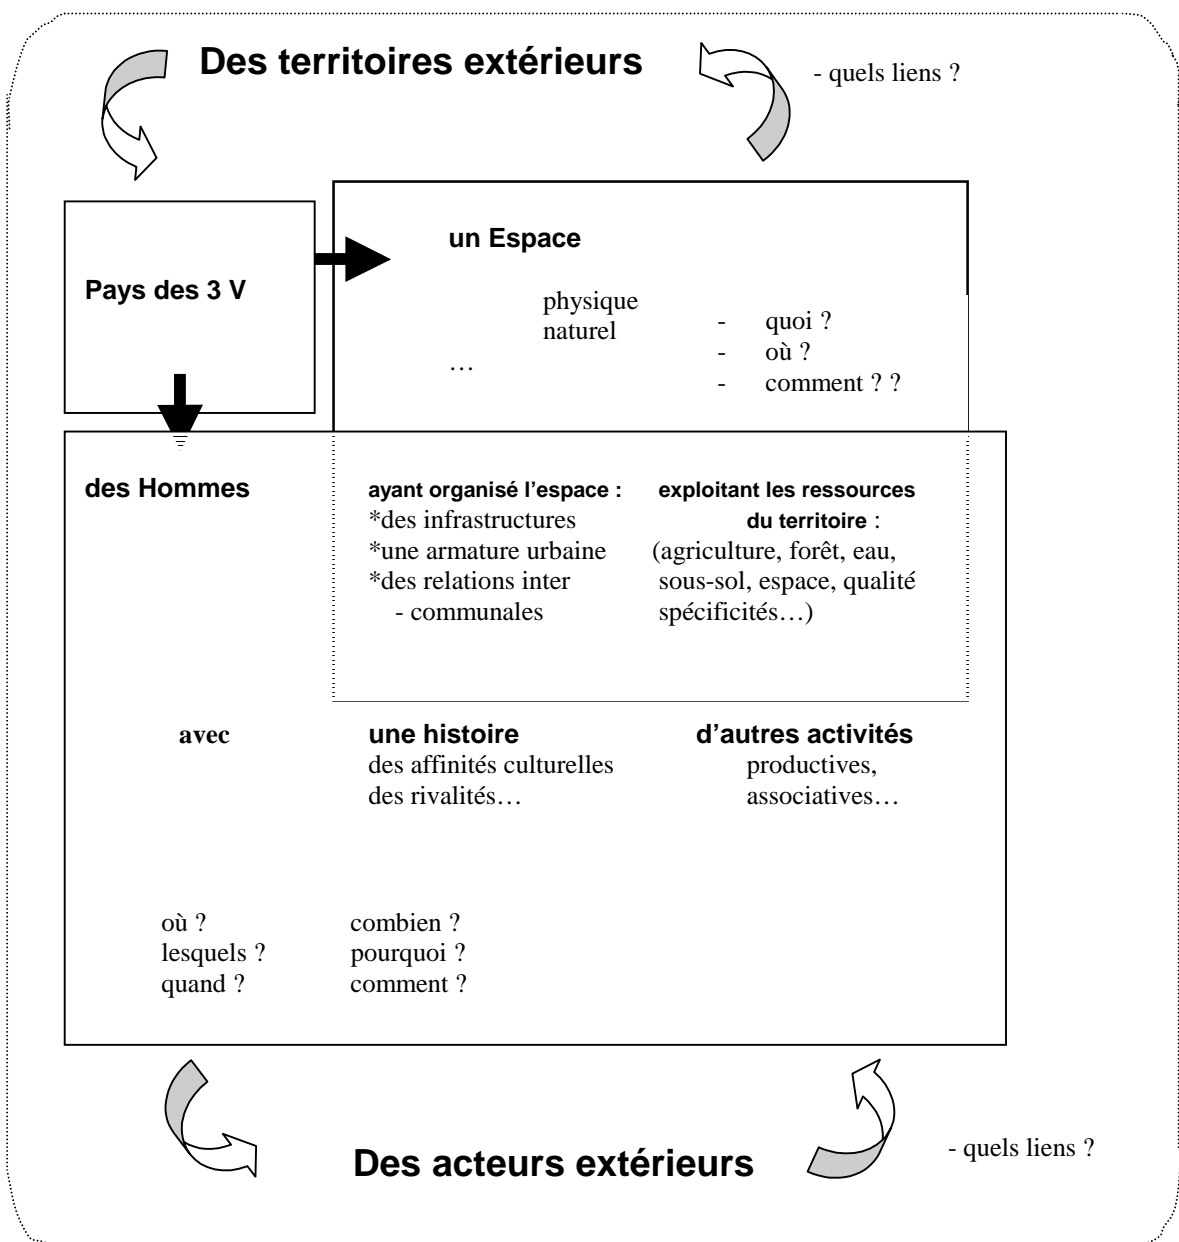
**Des territoires extérieurs**

- quels liens ?

**Pays des 3 V**

**un Espace**

physique
naturel
…

- quoi ?
- où ?
- comment ? ?

**des Hommes**

**ayant organisé l'espace :**
*des infrastructures
*une armature urbaine
*des relations inter - communales

**exploitant les ressources du territoire** :
(agriculture, forêt, eau, sous-sol, espace, qualité spécificités…)

**avec**

**une histoire**
des affinités culturelles
des rivalités…

**d'autres activités**
productives,
associatives…

où ?
lesquels ?
quand ?

combien ?
pourquoi ?
comment ?

**Des acteurs extérieurs**

- quels liens ?